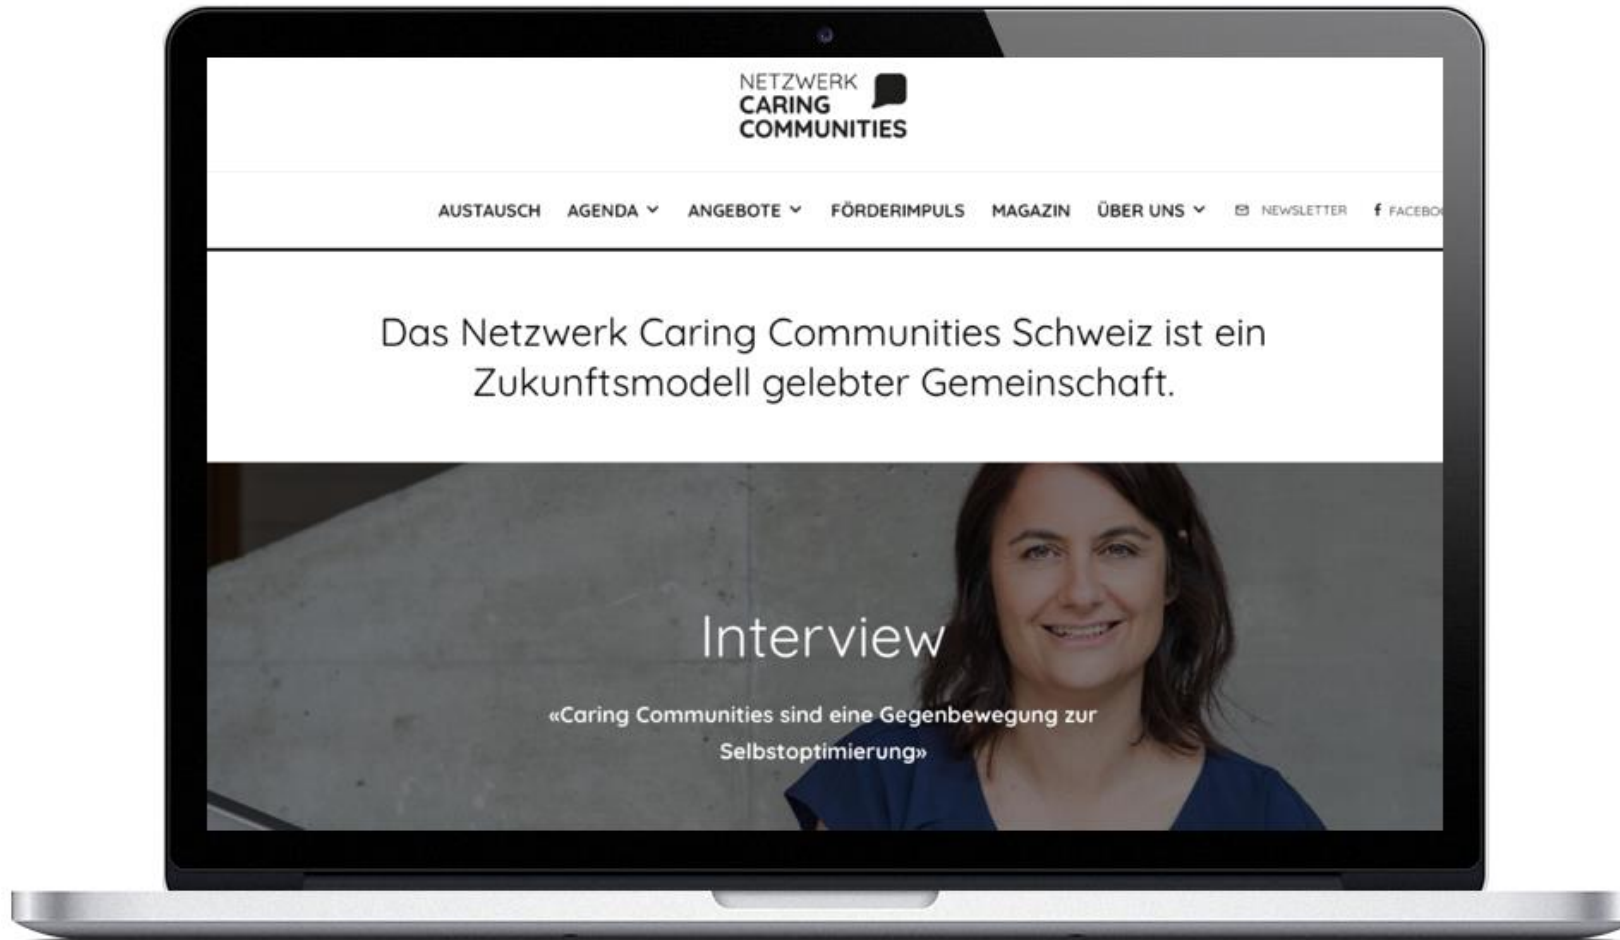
NETZWERK
CARING
COMMUNITIES

AUSTAUSCH AGENDA ANGEBOTE FÖRDERIMPULS MAGAZIN ÜBER UNS NEWSLETTER FACEBO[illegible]

Das Netzwerk Caring Communities Schweiz ist ein Zukunftsmodell gelebter Gemeinschaft.

Interview

«Caring Communities sind eine Gegenbewegung zur Selbstoptimierung»